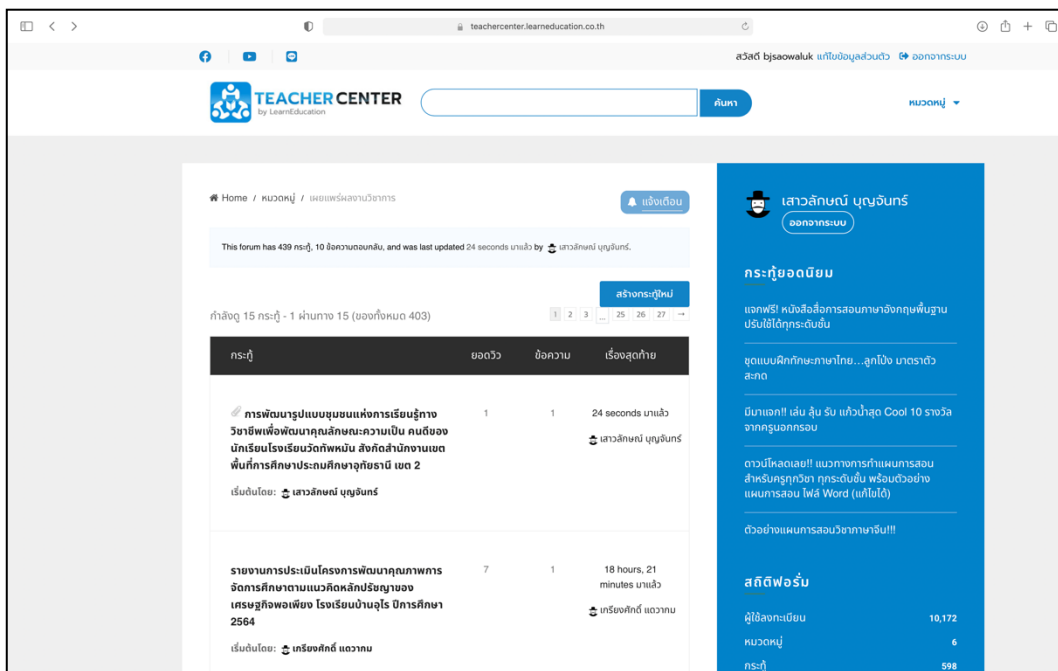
teachercenter.learneducation.co.th

สวัสดี bjsaowaluk แก้ไขข้อมูลส่วนตัว ออกจากระบบ

TEACHER CENTER by LearnEducation

ค้นหา

หมวดหมู่

Home / หมวดหมู่ / เผยแพร่ผลงานวิชาการ

แจ้งเตือน

This forum has 439 กระทู้, 10 ข้อความตอบกลับ, and was last updated 24 seconds มาแล้ว by เสาวลักษณ์ บุญจันทร์.

สร้างกระทู้ใหม่

กำลังดู 15 กระทู้ - 1 ผ่านทาง 15 (ของทั้งหมด 403)

1 2 3 … 25 26 27 →

| กระทู้ | ยอดวิว | ข้อความ | เรื่องสุดท้าย |
|---|---|---|---|
| การพัฒนารูปแบบชุมชนแห่งการเรียนรู้ทางวิชาชีพเพื่อพัฒนาคุณลักษณะความเป็น คนดีของนักเรียนโรงเรียนวัดทัพหมัน สังกัดสำนักงานเขตพื้นที่การศึกษาประถมศึกษาอุทัยธานี เขต 2 เริ่มต้นโดย: เสาวลักษณ์ บุญจันทร์ | 1 | 1 | 24 seconds มาแล้ว เสาวลักษณ์ บุญจันทร์ |
| รายงานการประเมินโครงการพัฒนาคุณภาพการจัดการศึกษาตามแนวคิดหลักปรัชญาของเศรษฐกิจพอเพียง โรงเรียนบ้านอุโร ปีการศึกษา 2564 เริ่มต้นโดย: เกรียงศักดิ์ แดวากม | 7 | 1 | 18 hours, 21 minutes มาแล้ว เกรียงศักดิ์ แดวากม |

เสาวลักษณ์ บุญจันทร์
ออกจากระบบ

กระทู้ยอดนิยม

แจกฟรี! หนังสือสื่อการสอนภาษาอังกฤษพื้นฐาน ปรับใช้ได้ทุกระดับชั้น

ชุดแบบฝึกทักษะภาษาไทย...ลูกโป่ง มาตราตัว สะกด

มีมาแจก!! เล่น ลุ้น รับ แก้วน้ำสุด Cool 10 รางวัลจากครูนอกกรอบ

ดาวน์โหลดเลย!! แนวทางการทำแผนการสอนสำหรับครูทุกวิชา ทุกระดับชั้น พร้อมตัวอย่างแผนการสอน ไฟล์ Word (แก้ไขได้)

ตัวอย่างแผนการสอนวิชาภาษาจีน!!!

สถิติฟอรั่ม

| ผู้ใช้ลงทะเบียน | 10,172 |
|---|---|
| หมวดหมู่ | 6 |
| กระทู้ | 598 |